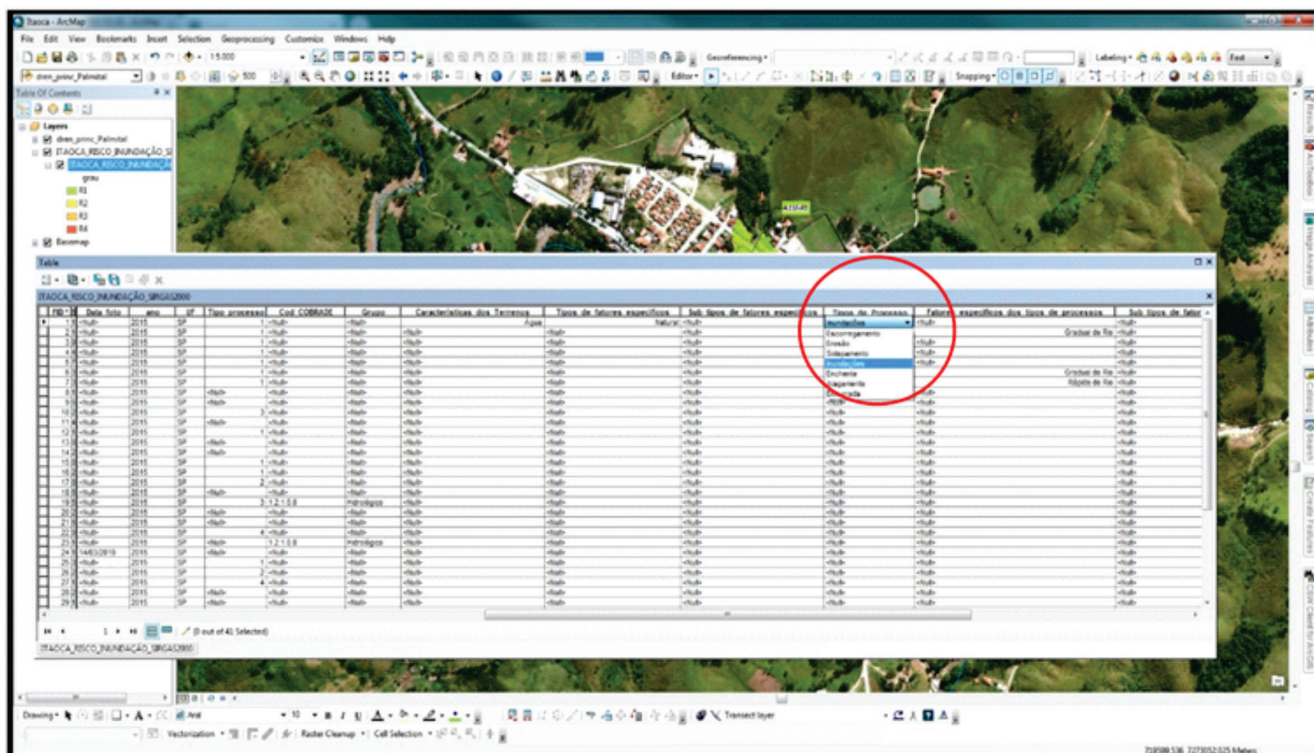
Itaoca - ArcMap

File Edit View Bookmarks Insert Selection Geoprocessing Customize Windows Help

1:5.000

Georeferencing

Labeling

dren_princ_Palmital

Editor

Snapping

Table Of Contents

Layers

dren_princ_Palmital

ITAOCA_RISCO_INUNDAÇÃO_SI

ITAOCA_RISCO_INUNDAÇÃ

grau

R1

R2

R3

R4

Basemap

Table

ITAOCA_RISCO_INUNDAÇÃO_SIRGAS2000

| FID | Data foto | ano | UF | Tipo processo | Cod COBRADE | Grupo | Características dos Terrenos | Tipos de fatores específicos | Sub tipos de fatores específicos | Tipos de Processo | Fatores específicos dos tipos de processos | Sub tipos de fator |
|---|---|---|---|---|---|---|---|---|---|---|---|---|
| 1 | <Nulo> | 2015 | SP | 1 | <Nulo> | <Nulo> | Água | Natural | <Nulo> | Inundações | <Nulo> | <Nulo> |
| 2 | <Nulo> | 2015 | SP | 1 | <Nulo> | <Nulo> | <Nulo> | <Nulo> | <Nulo> | Escorregamento | Gradual de Rio | <Nulo> |
| 3 | <Nulo> | 2015 | SP | 1 | <Nulo> | <Nulo> | <Nulo> | <Nulo> | <Nulo> | Erosão | <Nulo> | <Nulo> |
| 4 | <Nulo> | 2015 | SP | 1 | <Nulo> | <Nulo> | <Nulo> | <Nulo> | <Nulo> | Solapamento | <Nulo> | <Nulo> |
| 5 | <Nulo> | 2015 | SP | 1 | <Nulo> | <Nulo> | <Nulo> | <Nulo> | <Nulo> | Inundações | <Nulo> | <Nulo> |
| 6 | <Nulo> | 2015 | SP | 1 | <Nulo> | <Nulo> | <Nulo> | <Nulo> | <Nulo> | Enchente | Gradual de Rio | <Nulo> |
| 7 | <Nulo> | 2015 | SP | 1 | <Nulo> | <Nulo> | <Nulo> | <Nulo> | <Nulo> | Alagamento | Rápida de Rio | <Nulo> |
| 8 | <Nulo> | 2015 | SP | <Nulo> | <Nulo> | <Nulo> | <Nulo> | <Nulo> | <Nulo> | Enxurrada | <Nulo> | <Nulo> |
| 9 | <Nulo> | 2015 | SP | <Nulo> | <Nulo> | <Nulo> | <Nulo> | <Nulo> | <Nulo> | <Nulo> | <Nulo> | <Nulo> |
| 10 | <Nulo> | 2015 | SP | 3 | <Nulo> | <Nulo> | <Nulo> | <Nulo> | <Nulo> | <Nulo> | <Nulo> | <Nulo> |
| 11 | <Nulo> | 2015 | SP | <Nulo> | <Nulo> | <Nulo> | <Nulo> | <Nulo> | <Nulo> | <Nulo> | <Nulo> | <Nulo> |
| 12 | <Nulo> | 2015 | SP | 1 | <Nulo> | <Nulo> | <Nulo> | <Nulo> | <Nulo> | <Nulo> | <Nulo> | <Nulo> |
| 13 | <Nulo> | 2015 | SP | <Nulo> | <Nulo> | <Nulo> | <Nulo> | <Nulo> | <Nulo> | <Nulo> | <Nulo> | <Nulo> |
| 14 | <Nulo> | 2015 | SP | <Nulo> | <Nulo> | <Nulo> | <Nulo> | <Nulo> | <Nulo> | <Nulo> | <Nulo> | <Nulo> |
| 15 | <Nulo> | 2015 | SP | 1 | <Nulo> | <Nulo> | <Nulo> | <Nulo> | <Nulo> | <Nulo> | <Nulo> | <Nulo> |
| 16 | <Nulo> | 2015 | SP | 1 | <Nulo> | <Nulo> | <Nulo> | <Nulo> | <Nulo> | <Nulo> | <Nulo> | <Nulo> |
| 17 | <Nulo> | 2015 | SP | 2 | <Nulo> | <Nulo> | <Nulo> | <Nulo> | <Nulo> | <Nulo> | <Nulo> | <Nulo> |
| 18 | <Nulo> | 2015 | SP | <Nulo> | <Nulo> | <Nulo> | <Nulo> | <Nulo> | <Nulo> | <Nulo> | <Nulo> | <Nulo> |
| 19 | <Nulo> | 2015 | SP | 3 | 1.2.1.0.0 | Hidrológico | <Nulo> | <Nulo> | <Nulo> | <Nulo> | <Nulo> | <Nulo> |
| 20 | <Nulo> | 2015 | SP | <Nulo> | <Nulo> | <Nulo> | <Nulo> | <Nulo> | <Nulo> | <Nulo> | <Nulo> | <Nulo> |
| 21 | <Nulo> | 2015 | SP | <Nulo> | <Nulo> | <Nulo> | <Nulo> | <Nulo> | <Nulo> | <Nulo> | <Nulo> | <Nulo> |
| 22 | <Nulo> | 2015 | SP | 4 | <Nulo> | <Nulo> | <Nulo> | <Nulo> | <Nulo> | <Nulo> | <Nulo> | <Nulo> |
| 23 | <Nulo> | 2015 | SP | <Nulo> | 1.2.1.0.0 | Hidrológico | <Nulo> | <Nulo> | <Nulo> | <Nulo> | <Nulo> | <Nulo> |
| 24 | 14/03/2019 | 2015 | SP | <Nulo> | <Nulo> | <Nulo> | <Nulo> | <Nulo> | <Nulo> | <Nulo> | <Nulo> | <Nulo> |
| 25 | <Nulo> | 2015 | SP | 1 | <Nulo> | <Nulo> | <Nulo> | <Nulo> | <Nulo> | <Nulo> | <Nulo> | <Nulo> |
| 26 | <Nulo> | 2015 | SP | 2 | <Nulo> | <Nulo> | <Nulo> | <Nulo> | <Nulo> | <Nulo> | <Nulo> | <Nulo> |
| 27 | <Nulo> | 2015 | SP | 4 | <Nulo> | <Nulo> | <Nulo> | <Nulo> | <Nulo> | <Nulo> | <Nulo> | <Nulo> |
| 28 | <Nulo> | 2015 | SP | <Nulo> | <Nulo> | <Nulo> | <Nulo> | <Nulo> | <Nulo> | <Nulo> | <Nulo> | <Nulo> |
| 29 | <Nulo> | 2015 | SP | <Nulo> | <Nulo> | <Nulo> | <Nulo> | <Nulo> | <Nulo> | <Nulo> | <Nulo> | <Nulo> |

1 (0 out of 41 Selected)

ITAOCA_RISCO_INUNDAÇÃO_SIRGAS2000

Drawing Arial 10 B I U

Transect layer

Vectorization Raster Cleanup Cell Selection

719598.536 7273052.025 Meters